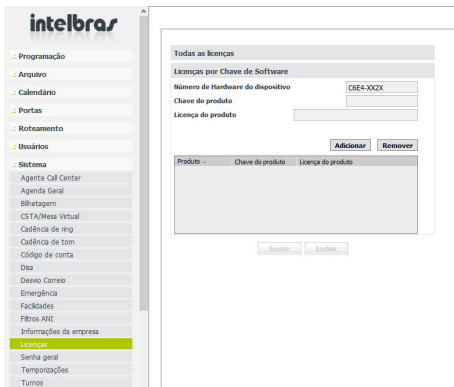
intelbras

Programação
Arquivo
Calendário
Portas
Roteamento
Usuários
Sistema
Agente Call Center
Agenda Geral
Bilhetagem
CSTA/Mesa Virtual
Cadência de ring
Cadência de tom
Código de conta
Disa
Desvio Correio
Emergência
Facilidades
Filtros ANI
Informações da empresa
Licenças
Senha geral
Temporizações
Turnos

Todas as licenças

Licenças por Chave de Software

| | |
|---|---|
| Número de Hardware do dispositivo | C6E4-XX2X |
| Chave do produto | |
| Licença do produto | |

Adicionar Remover

| Produto | Chave do produto | Licença do produto |
|---|---|---|

Enviar Excluir